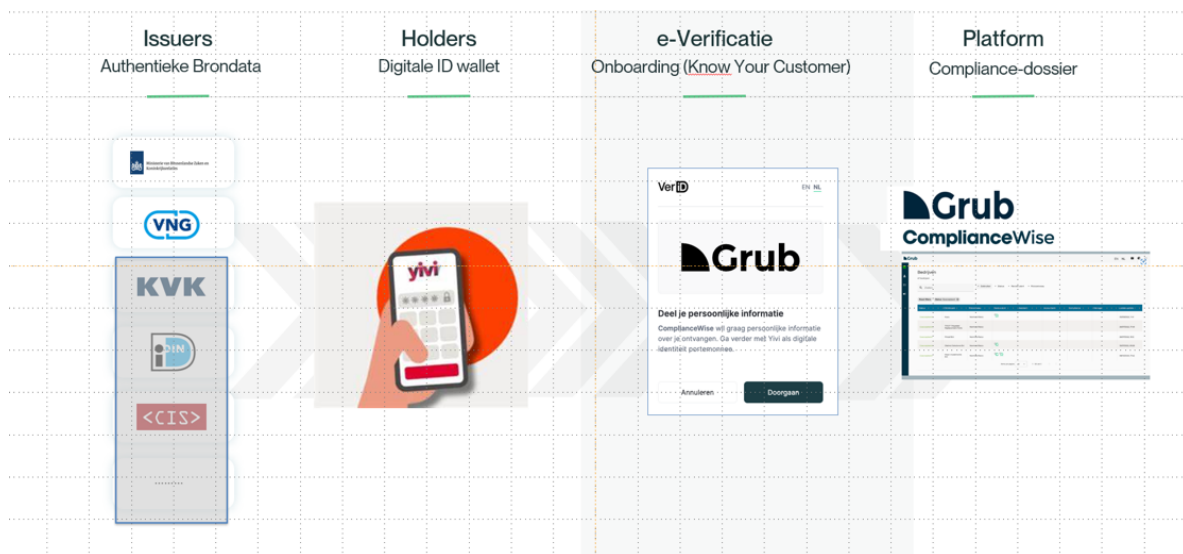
Issuers
Authentieke Brondata

Holders
Digitale ID wallet

e-Verificatie
Onboarding (Know Your Customer)

Platform
Compliance-dossier

Ministerie van Binnenlandse Zaken en Koninkrijksrelaties

VNG

KVK

iDIN

<CIS>

.........

yivi

VerID
EN NL

Grub

Deel je persoonlijke informatie
ComplianceWise wil graag persoonlijke informatie over je ontvangen. Ga verder met Yivi als digitale identiteit portemonnee.

Annuleren
Doorgaan

Grub
ComplianceWise

Grub
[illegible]